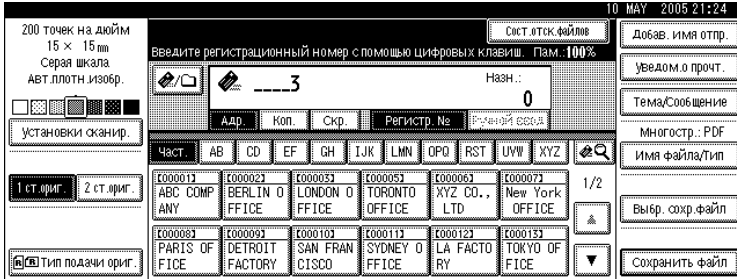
10 MAY 2005 21:24

200 точек на дюйм
15 × 15 mm
Серая шкала
Авт.плотн.изобр.

Установки сканир.

1 ст.ориг.
2 ст.ориг.

Тип подачи ориг.

Сост.отск.файлов

Введите регистрационный номер с помощью цифровых клавиш. Пам.:100%

___3

Назн.:
0

Адр.
Коп.
Скр.
Регистр. №
Ручной ввод

Част.
AB
CD
EF
GH
IJK
LMN
OPQ
RST
UVW
XYZ

| [00001] ABC COMPANY | [00002] BERLIN OFFICE | [00003] LONDON OFFICE | [00005] TORONTO OFFICE | [00006] XYZ CO., LTD | [00007] New York OFFICE |
|---|---|---|---|---|---|
| [00008] PARIS OFFICE | [00009] DETROIT FACTORY | [00010] SAN FRANCISCO | [00011] SYDNEY OFFICE | [00012] LA FACTORY | [00013] TOKYO OFFICE |

1/2

Добав. имя отпр.
Уведом.о прочт.
Тема/Сообщение
Многостр.: PDF
Имя файла/Тип
Выбр. сохр.файл
Сохранить файл